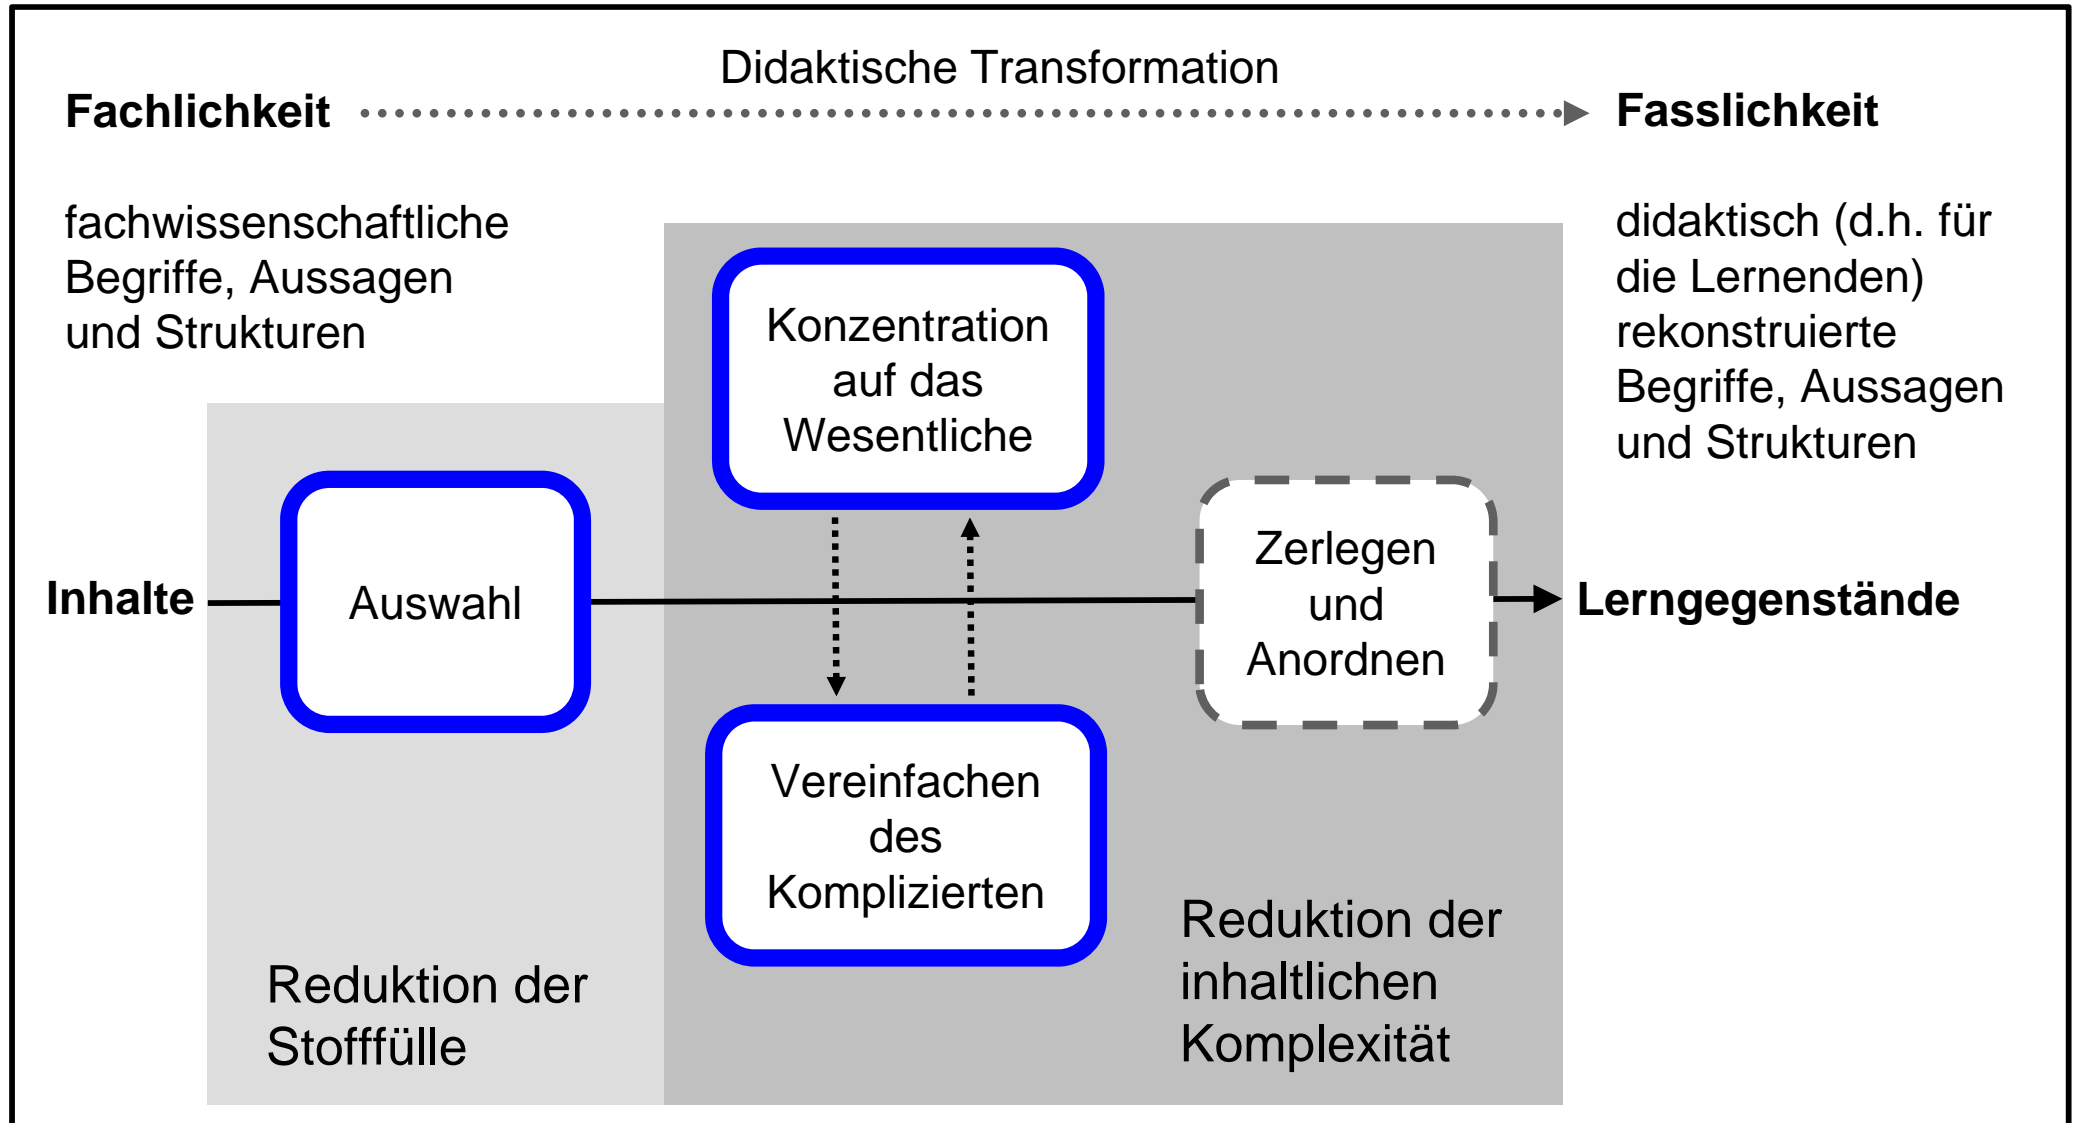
Didaktische Transformation

Fachlichkeit

Fasslichkeit

fachwissenschaftliche Begriffe, Aussagen und Strukturen

didaktisch (d.h. für die Lernenden) rekonstruierte Begriffe, Aussagen und Strukturen

Konzentration auf das Wesentliche

Inhalte

Auswahl

Zerlegen und Anordnen

Lerngegenstände

Vereinfachen des Komplizierten

Reduktion der Stofffülle

Reduktion der inhaltlichen Komplexität